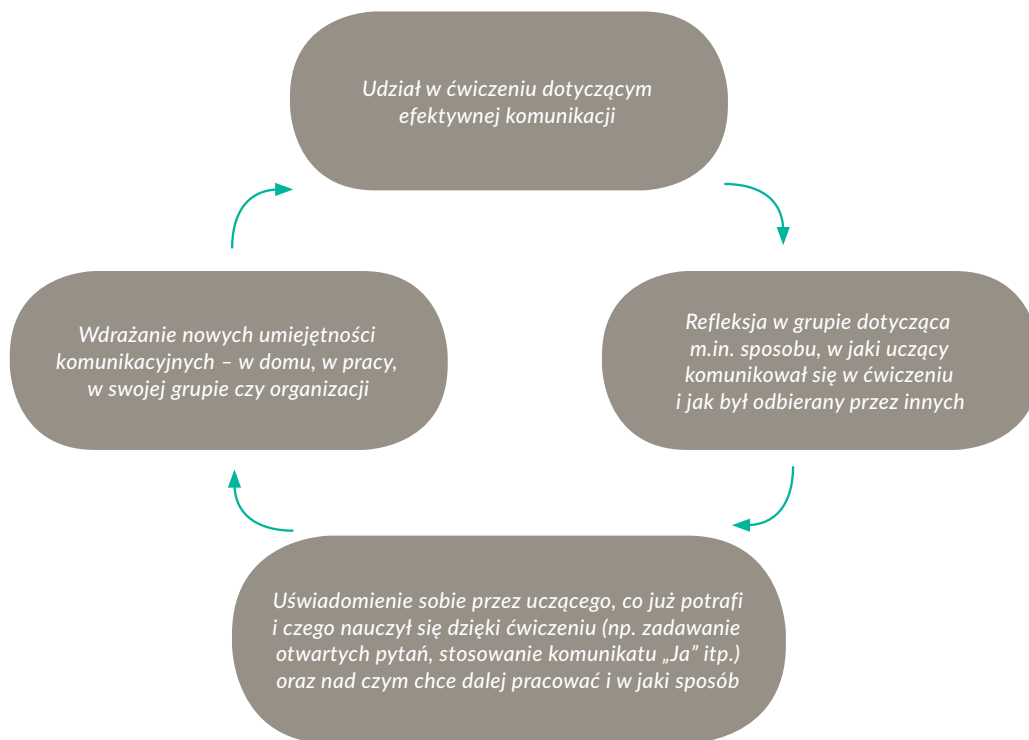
Udział w ćwiczeniu dotyczącym efektywnej komunikacji

Refleksja w grupie dotycząca m.in. sposobu, w jaki uczący komunikował się w ćwiczeniu i jak był odbierany przez innych

Uświadomienie sobie przez uczącego, co już potrafi i czego nauczył się dzięki ćwiczeniu (np. zadawanie otwartych pytań, stosowanie komunikatu „Ja" itp.) oraz nad czym chce dalej pracować i w jaki sposób

Wdrażanie nowych umiejętności komunikacyjnych – w domu, w pracy, w swojej grupie czy organizacji